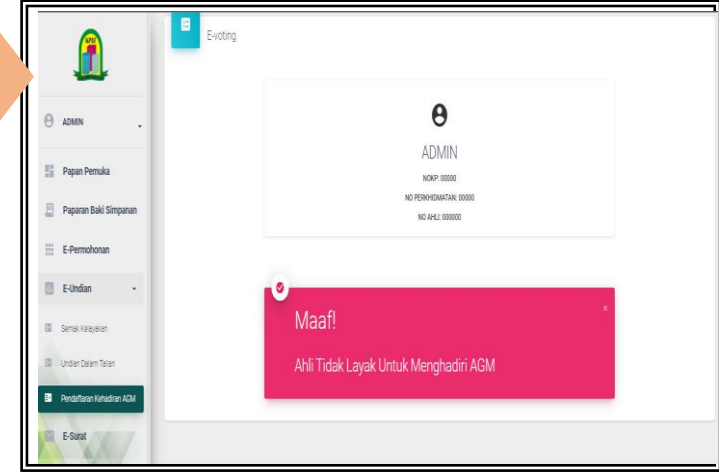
ADMIN

Papan Pemuka

Paparan Baki Simpanan

E-Permohonan

E-Undian

Semak Kelayakan

Undian Dalam Talian

Pendaftaran Kehadiran AGM

E-Surat

E-voting

ADMIN

NOKP: 00000

NO PERKHIDMATAN: 00000

NO AHLI: 000000

Maaf!

Ahli Tidak Layak Untuk Menghadiri AGM

×